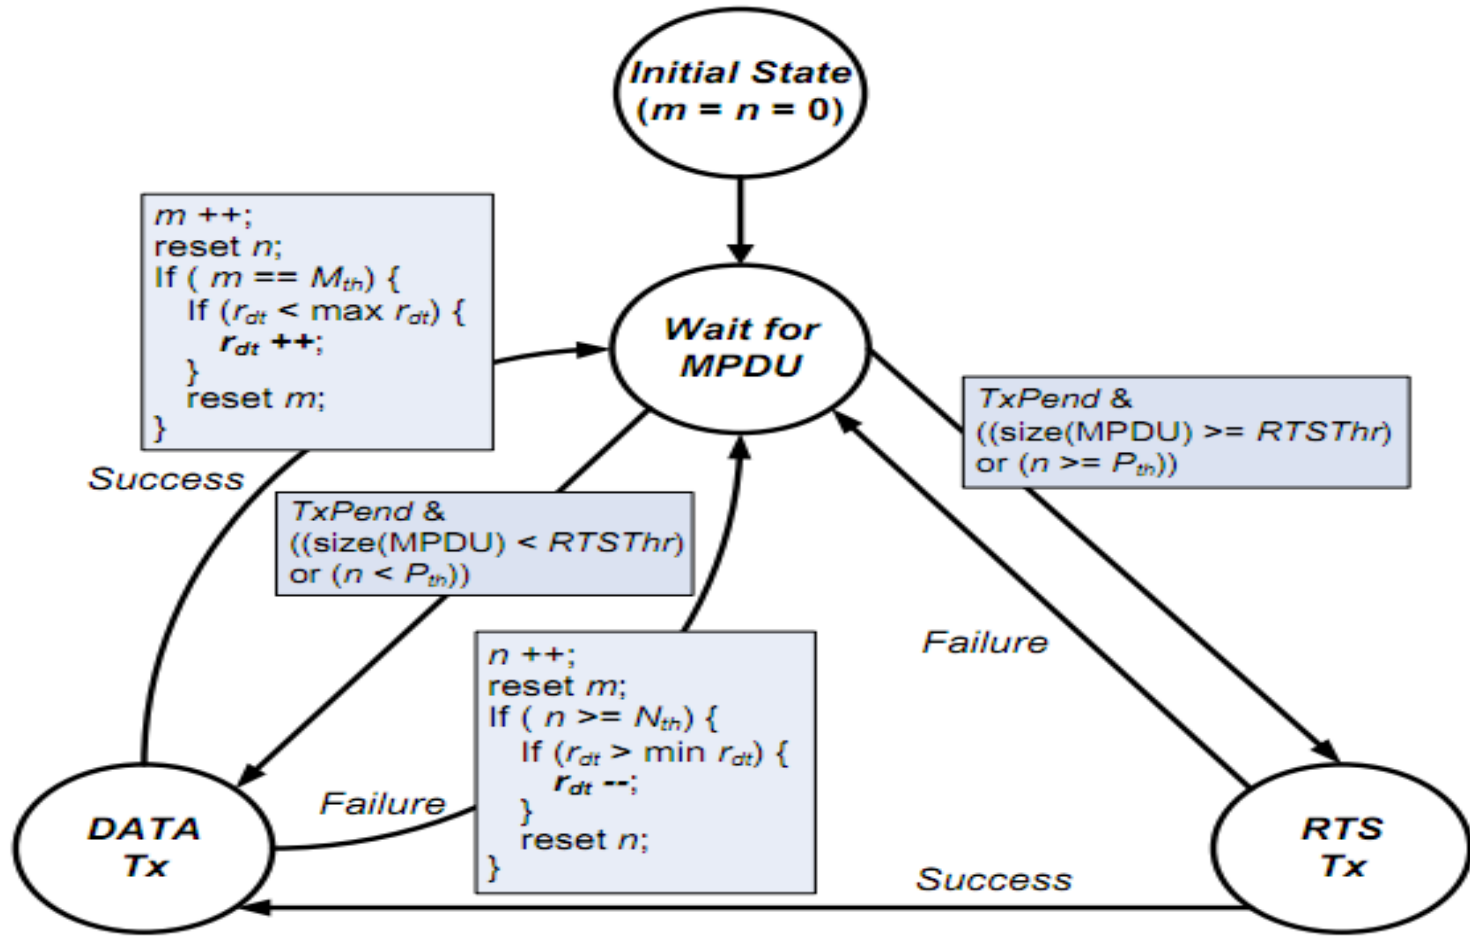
Initial State
($m = n = 0$)

Wait for
MPDU

$m$ ++;
reset $n$;
If ( $m == M_{th}$) {
If ($r_{dt}$ < max $r_{dt}$) {
$r_{dt}$ ++;
}
reset $m$;
}

TxPend &
((size(MPDU) >= $RTSThr$)
or ($n >= P_{th}$))

Success

TxPend &
((size(MPDU) < $RTSThr$)
or ($n < P_{th}$))

Failure

$n$ ++;
reset $m$;
If ( $n >= N_{th}$) {
If ($r_{dt}$ > min $r_{dt}$) {
$r_{dt}$ --;
}
reset $n$;
}

Failure

DATA
Tx

RTS
Tx

Success